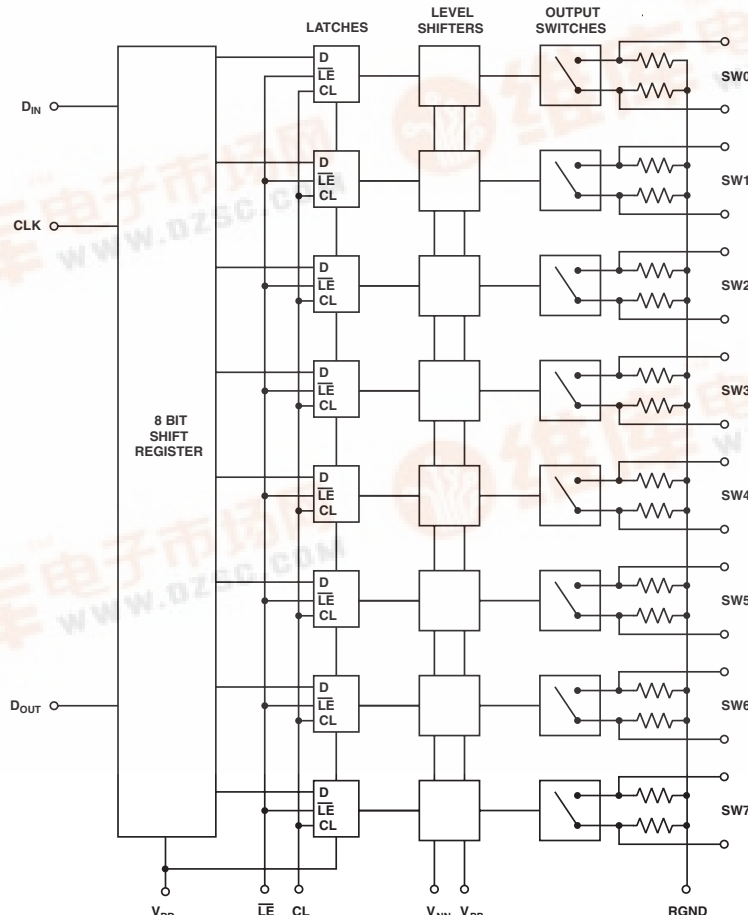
LATCHES

LEVEL SHIFTERS

OUTPUT SWITCHES

$D_{IN}$

CLK

$D_{OUT}$

8 BIT SHIFT REGISTER

D
$\overline{LE}$
CL

D
$\overline{LE}$
CL

D
$\overline{LE}$
CL

D
$\overline{LE}$
CL

D
$\overline{LE}$
CL

D
$\overline{LE}$
CL

D
$\overline{LE}$
CL

D
$\overline{LE}$
CL

SW0

SW1

SW2

SW3

SW4

SW5

SW6

SW7

$V_{DD}$

$\overline{LE}$

CL

$V_{NN}$

$V_{PP}$

RGND

www.dzsc.com

www.dzsc.com